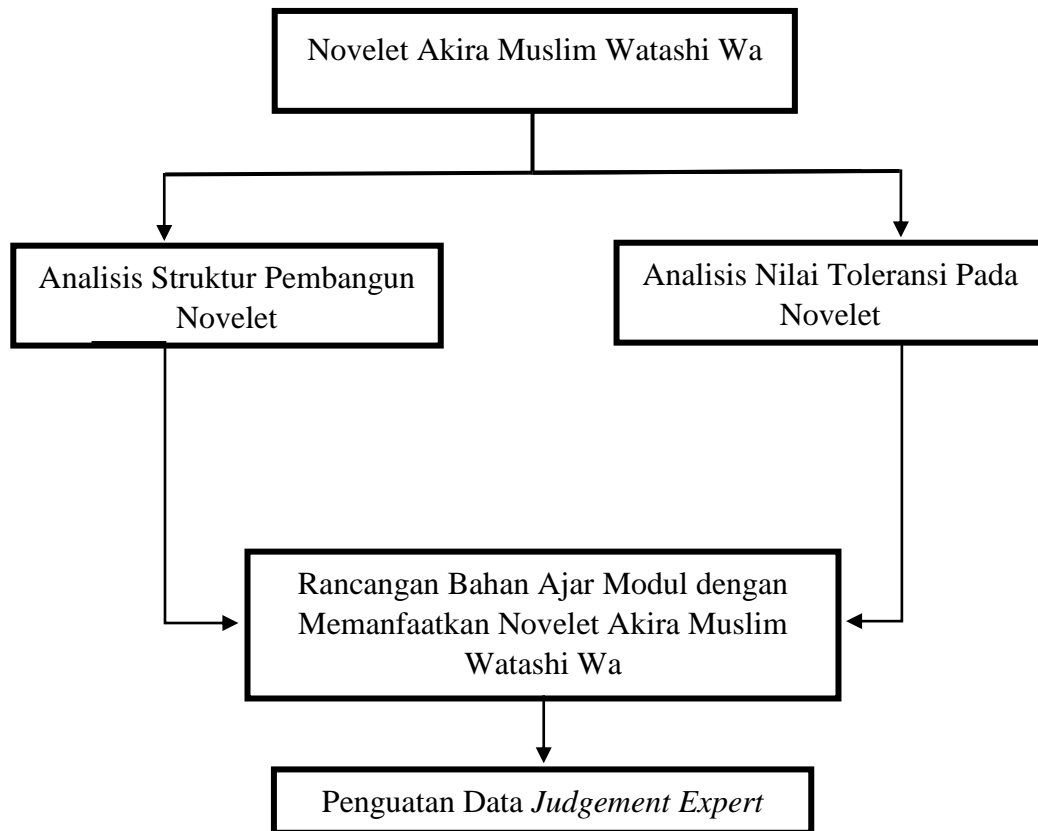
Novelet Akira Muslim Watashi Wa

Analisis Struktur Pembangun Novelet

Analisis Nilai Toleransi Pada Novelet

Rancangan Bahan Ajar Modul dengan Memanfaatkan Novelet Akira Muslim Watashi Wa

Penguatan Data *Judgement Expert*